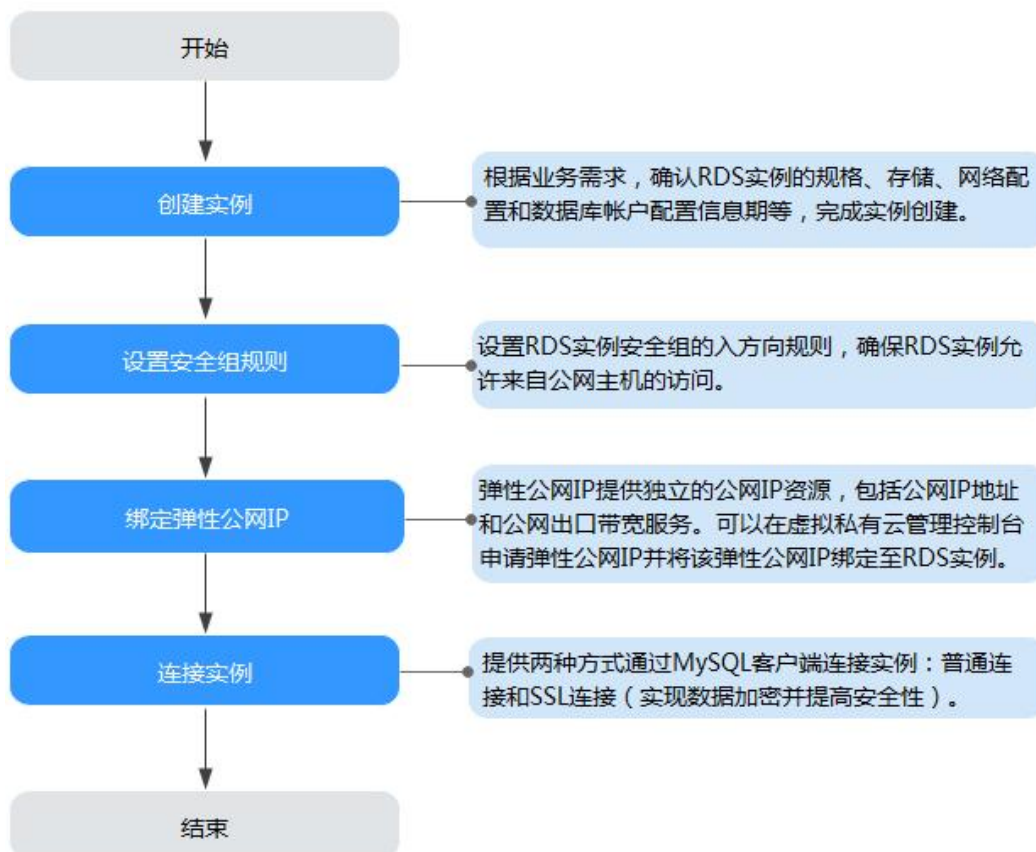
开始

创建实例

根据业务需求，确认RDS实例的规格、存储、网络配置和数据库帐户配置信息期等，完成实例创建。

设置安全组规则

设置RDS实例安全组的入方向规则，确保RDS实例允许来自公网主机的访问。

绑定弹性公网IP

弹性公网IP提供独立的公网IP资源，包括公网IP地址和公网出口带宽服务。可以在虚拟私有云管理控制台申请弹性公网IP并将该弹性公网IP绑定至RDS实例。

连接实例

提供两种方式通过MySQL客户端连接实例：普通连接和SSL连接（实现数据加密并提高安全性）。

结束